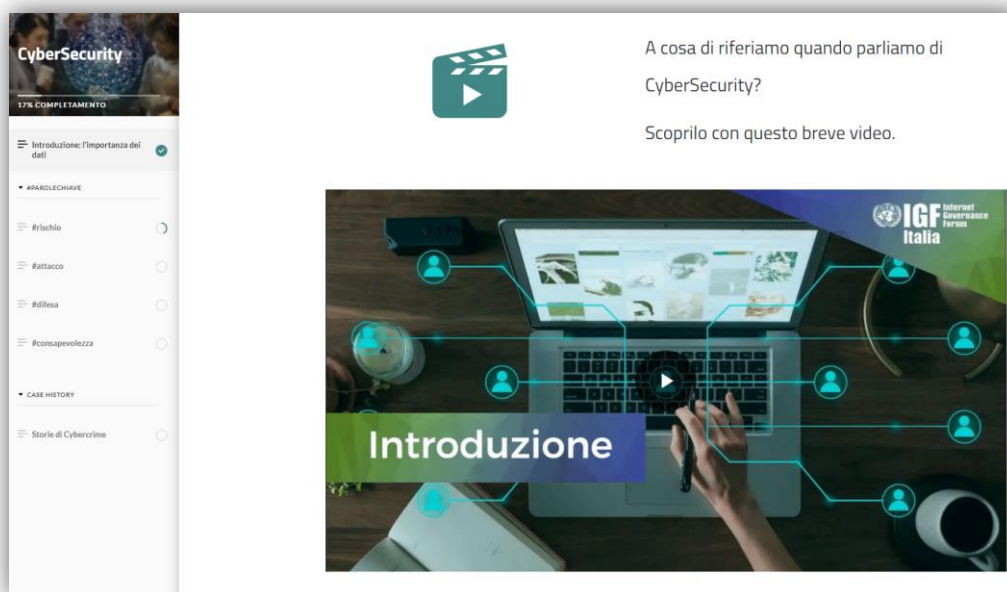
CyberSecurity

17% COMPLETAMENTO

Introduzione: l'importanza dei dati

#PAROLECHIAVE

#rischio

#attacco

#difesa

#consapevolezza

CASE HISTORY

Storie di Cybercrime

A cosa di riferiamo quando parliamo di CyberSecurity?

Scoprilo con questo breve video.

IGF Internet Governance Forum Italia

Introduzione